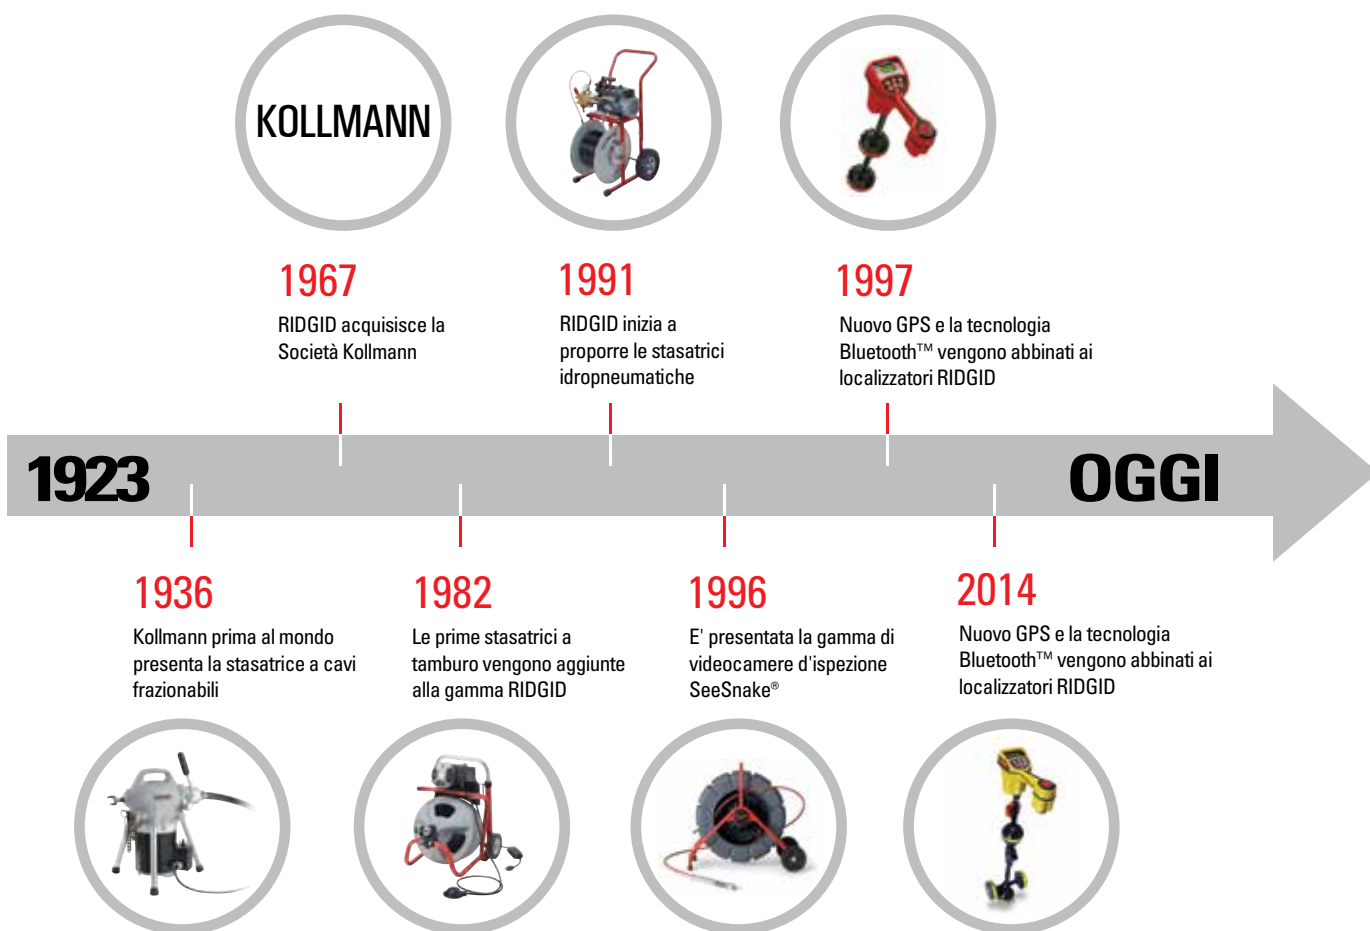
KOLLMANN

1967
RIDGID acquisisce la Società Kollmann

1991
RIDGID inizia a proporre le stasatrici idropneumatiche

1997
Nuovo GPS e la tecnologia Bluetooth™ vengono abbinati ai localizzatori RIDGID

1923

OGGI

1936
Kollmann prima al mondo presenta la stasatrice a cavi frazionabili

1982
Le prime stasatrici a tamburo vengono aggiunte alla gamma RIDGID

1996
E' presentata la gamma di videocamere d'ispezione SeeSnake®

2014
Nuovo GPS e la tecnologia Bluetooth™ vengono abbinati ai localizzatori RIDGID